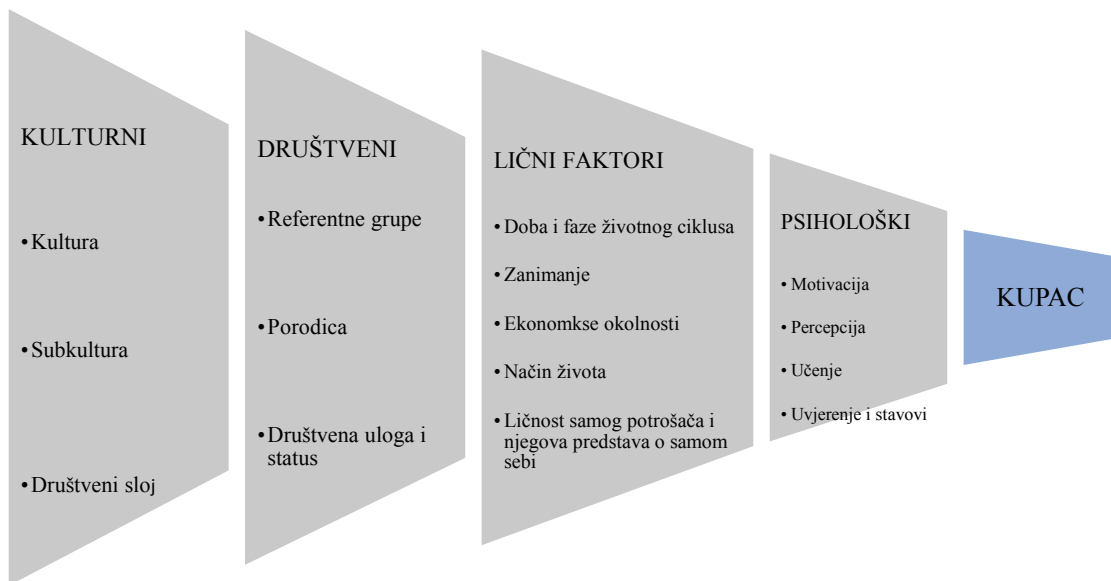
KULTURNI

• Kultura

• Subkultura

• Društveni sloj

DRUŠTVENI

• Referentne grupe

• Porodica

• Društvena uloga i status

LIČNI FAKTORI

• Doba i faze životnog ciklusa

• Zanimanje

• Ekonomkse okolnosti

• Način života

• Ličnost samog potrošača i njegova predstava o samom sebi

PSIHOLOŠKI

• Motivacija

• Percepcija

• Učenje

• Uvjerenje i stavovi

KUPAC